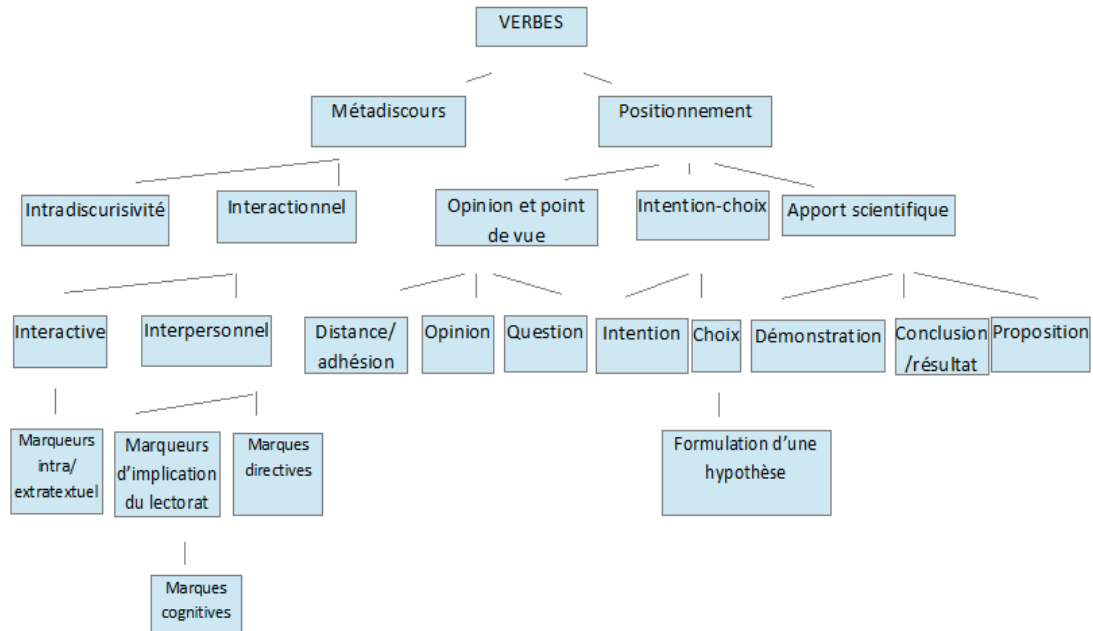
VERBES

Métadiscours

Positionnement

Intradiscurisivité

Interactionnel

Opinion et point de vue

Intention-choix

Apport scientifique

Interactive

Interpersonnel

Distance/ adhésion

Opinion

Question

Intention

Choix

Démonstration

Conclusion /résultat

Proposition

Marqueurs intra/ extratextuel

Marqueurs d'implication du lectorat

Marques directives

Formulation d'une hypothèse

Marques cognitives